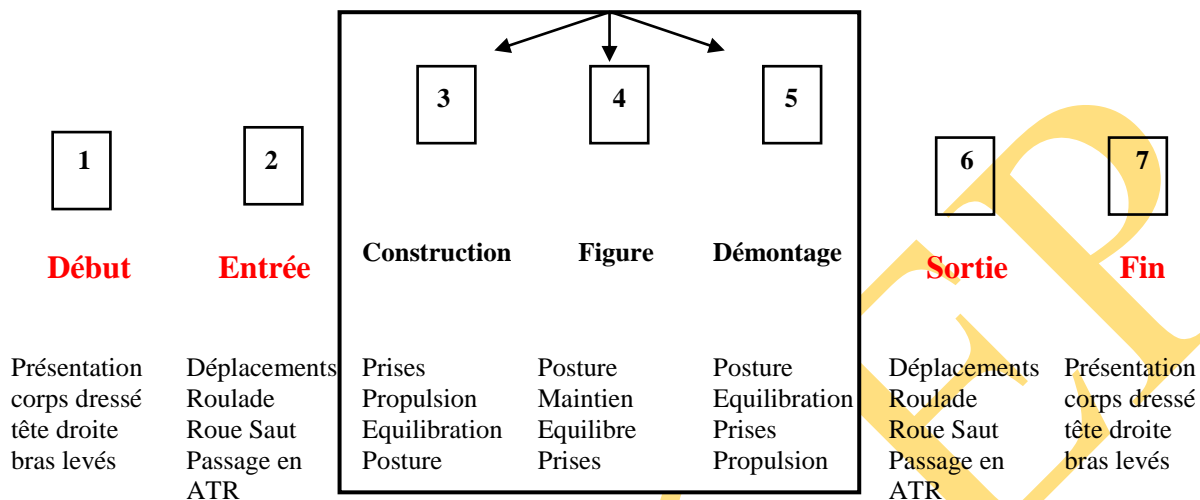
3

4

5

1

2

6

7

Début

Entrée

Construction

Figure

Démontage

Sortie

Fin

Présentation corps dressé tête droite bras levés

Déplacements Roulade Roue Saut Passage en ATR

Prises Propulsion Equilibration Posture

Posture Maintien Equilibre Prises

Posture Equilibration Prises Propulsion

Déplacements Roulade Roue Saut Passage en ATR

Présentation corps dressé tête droite bras levés